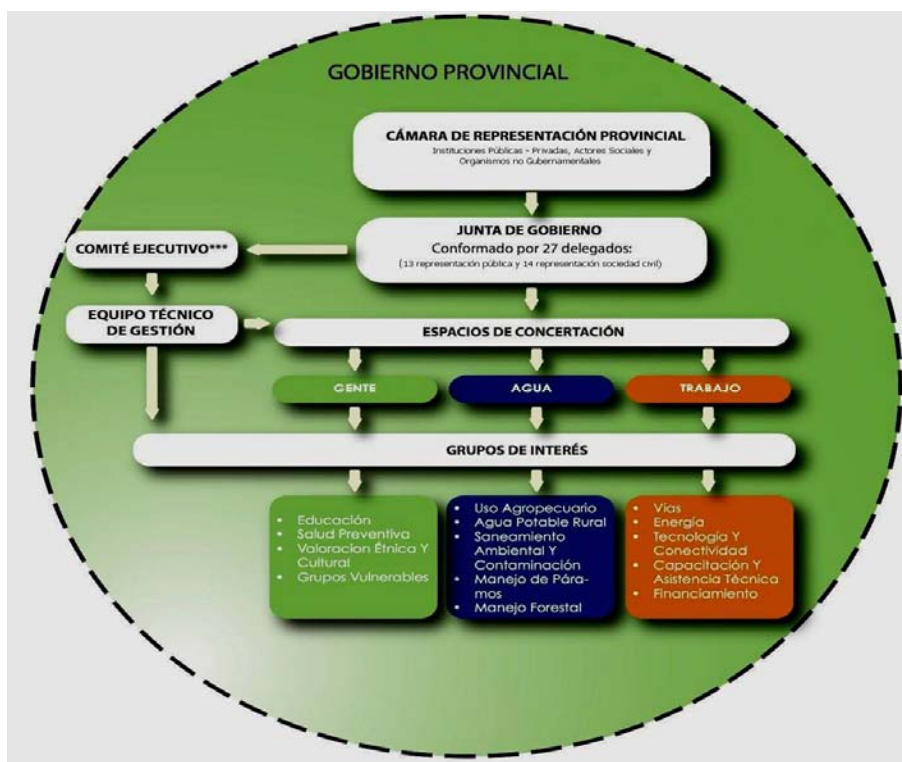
GOBIERNO PROVINCIAL

CÁMARA DE REPRESENTACIÓN PROVINCIAL
Instituciones Públicas - Privadas, Actores Sociales y Organismos no Gubernamentales

JUNTA DE GOBIERNO
Conformado por 27 delegados:
(13 representación pública y 14 representación sociedad civil)

COMITÉ EJECUTIVO***

EQUIPO TÉCNICO DE GESTIÓN

ESPACIOS DE CONCERTACIÓN

GENTE

AGUA

TRABAJO

GRUPOS DE INTERÉS

- Educación
- Salud Preventiva
- Valoracion Étnica Y Cultural
- Grupos Vulnerables

- Uso Agropecuario
- Agua Potable Rural
- Saneamiento Ambiental Y Contaminación
- Manejo de Páramos
- Manejo Forestal

- Vías
- Energía
- Tecnología Y Conectividad
- Capacitación Y Asistencia Técnica
- Financiamiento